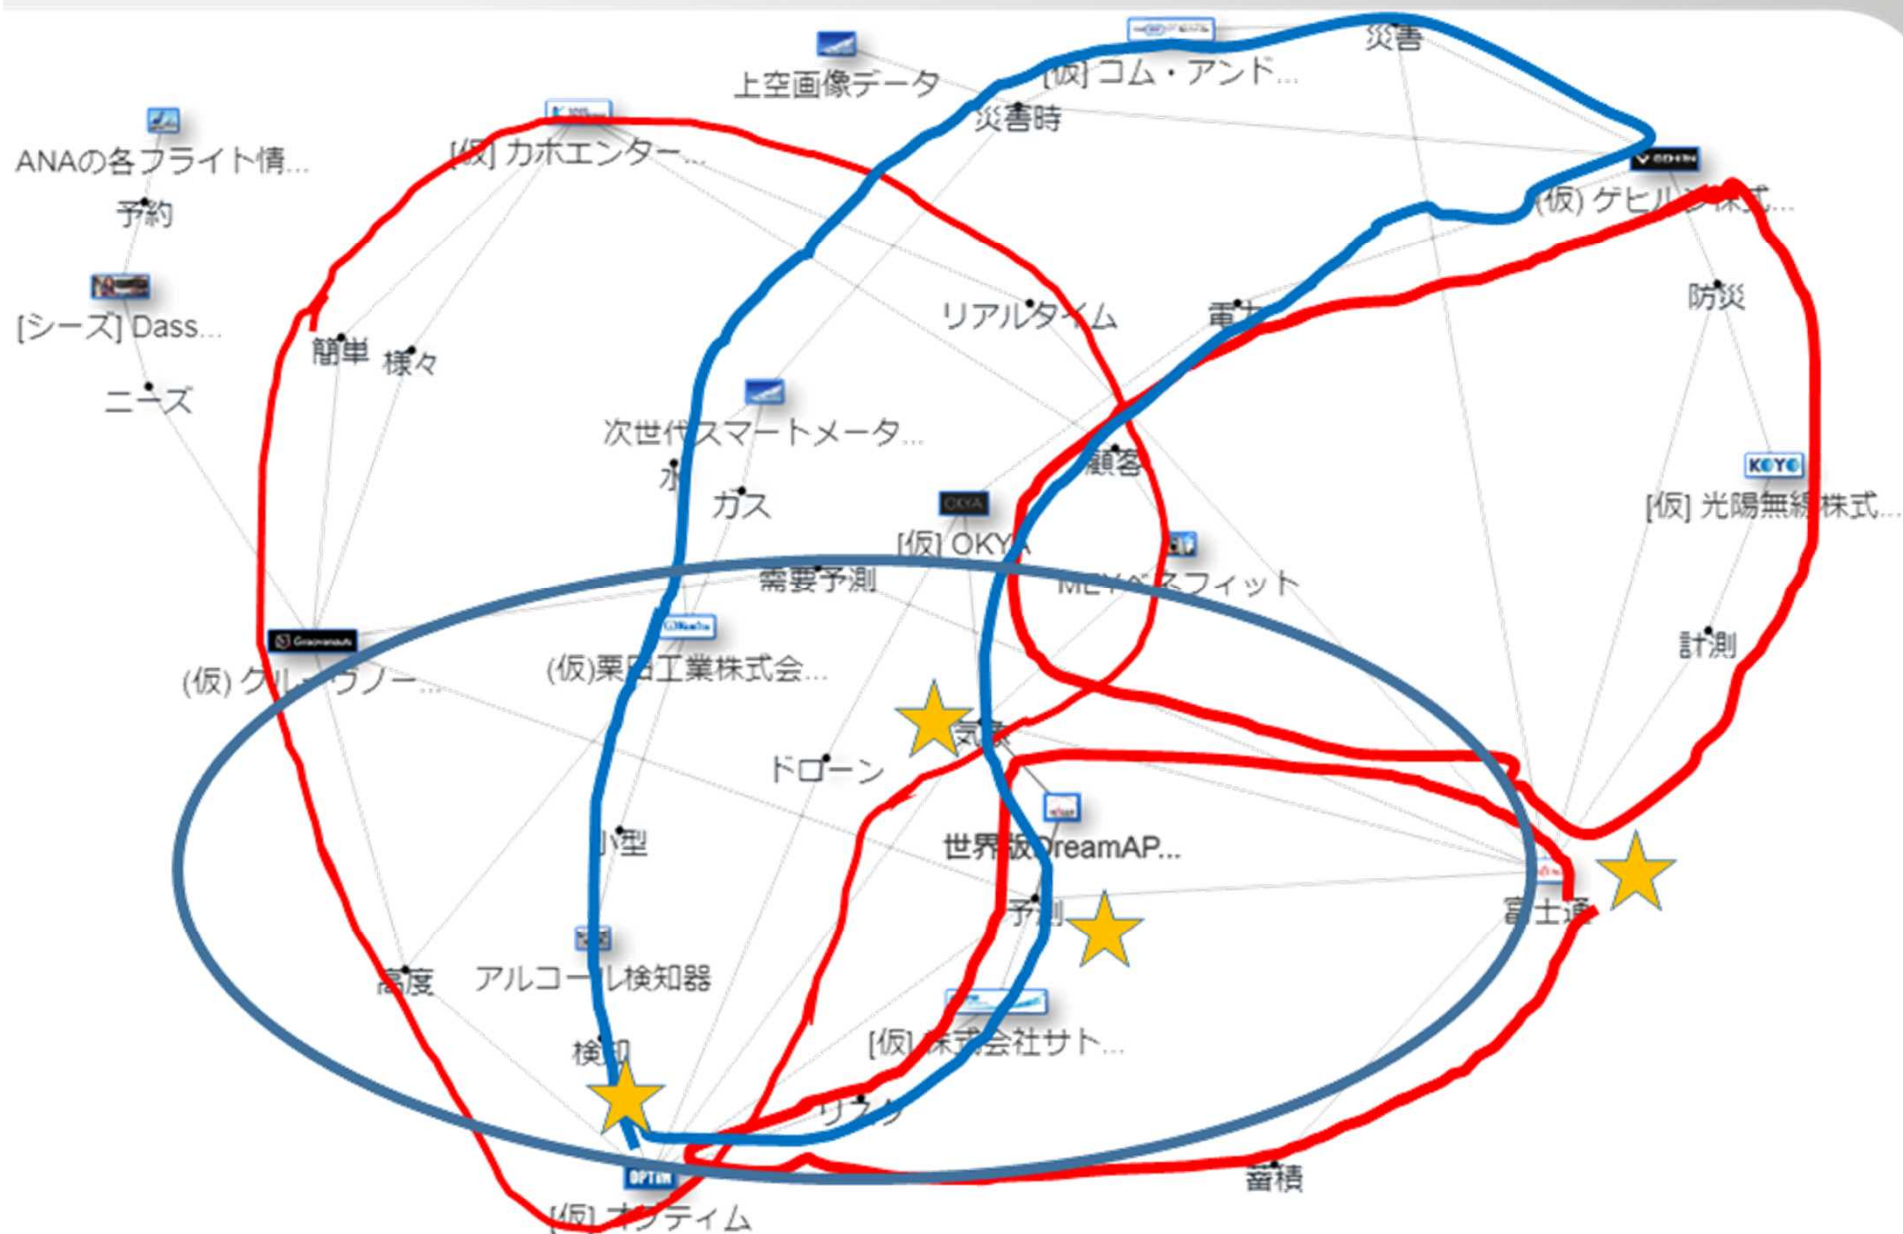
上空画像データ
[仮] コム・アンド...
災害
災害時
ANAの各フライト情...
[仮] カホエンター...
予約
VOGEN
(仮) ゲヒルン株式...
[シーズ] Dass...
リアルタイム
電力
簡単
様々
防災
ニーズ
次世代スマートメータ...
顧客
水
ガス
KOYO
[仮] 光陽無線株式...
OKYA
[仮] OKYA
需要予測
MEVベネフィット
Grassroots
(仮) グレースウノー...
(仮)栗田工業株式会...
計測
気象
ドローン
世界版DreamAP...
小型
予測
富士通
アルコール検知器
高度
検知
[仮] 株式会社サト...
リスク
蓄積
OPTiM
[仮] オプティム